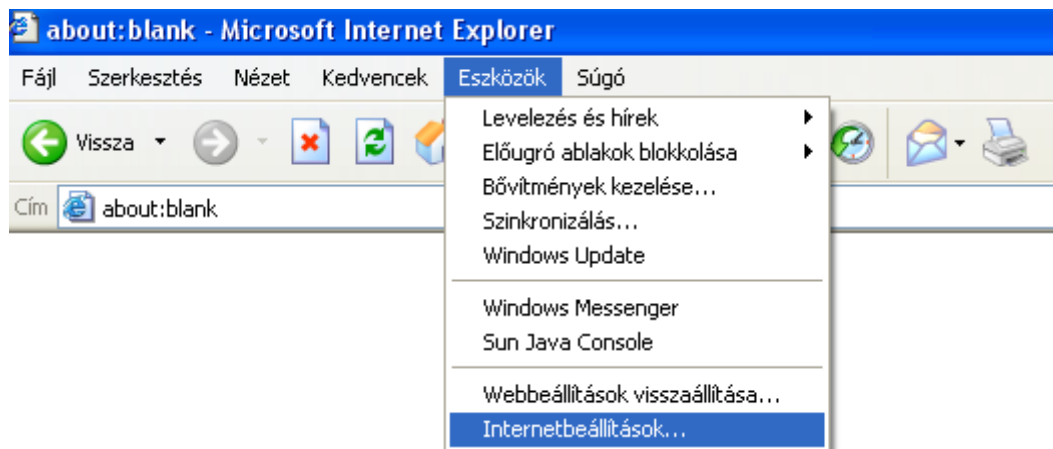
about:blank - Microsoft Internet Explorer

Fájl Szerkesztés Nézet Kedvencek Eszközök Súgó

Vissza

Cím about:blank

Levelezés és hírek
Előugró ablakok blokkolása
Bővítmények kezelése...
Szinkronizálás...
Windows Update

Windows Messenger
Sun Java Console

Webbeállítások visszaállítása...
Internetbeállítások...